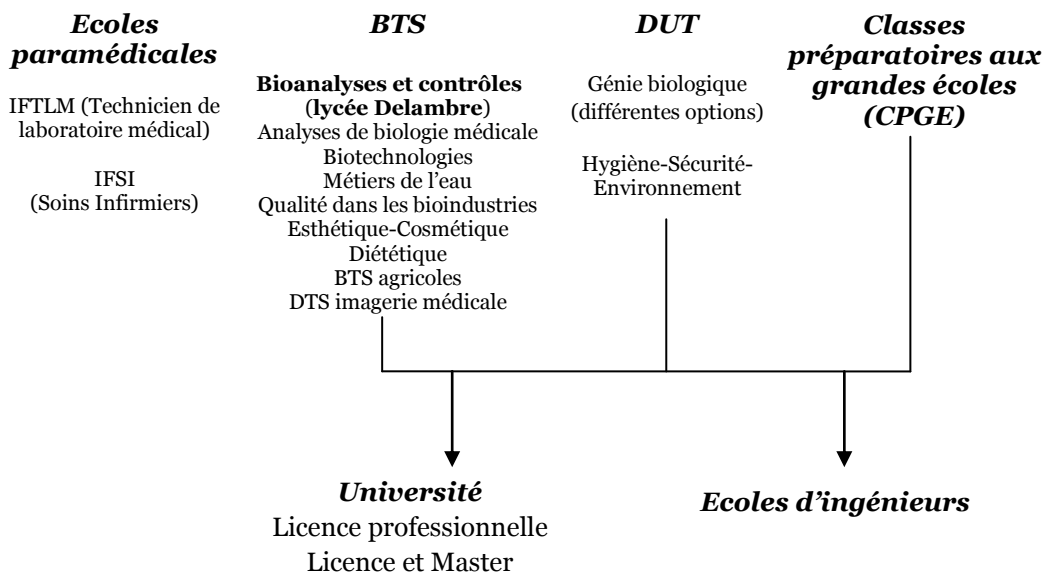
Ecoles paramédicales

IFTLM (Technicien de laboratoire médical)

IFSI (Soins Infirmiers)

BTS

Bioanalyses et contrôles (lycée Delambre)
Analyses de biologie médicale
Biotechnologies
Métiers de l'eau
Qualité dans les bioindustries
Esthétique-Cosmétique
Diététique
BTS agricoles
DTS imagerie médicale

DUT

Génie biologique (différentes options)

Hygiène-Sécurité-Environnement

Classes préparatoires aux grandes écoles (CPGE)

Université
Licence professionnelle
Licence et Master

Ecoles d'ingénieurs